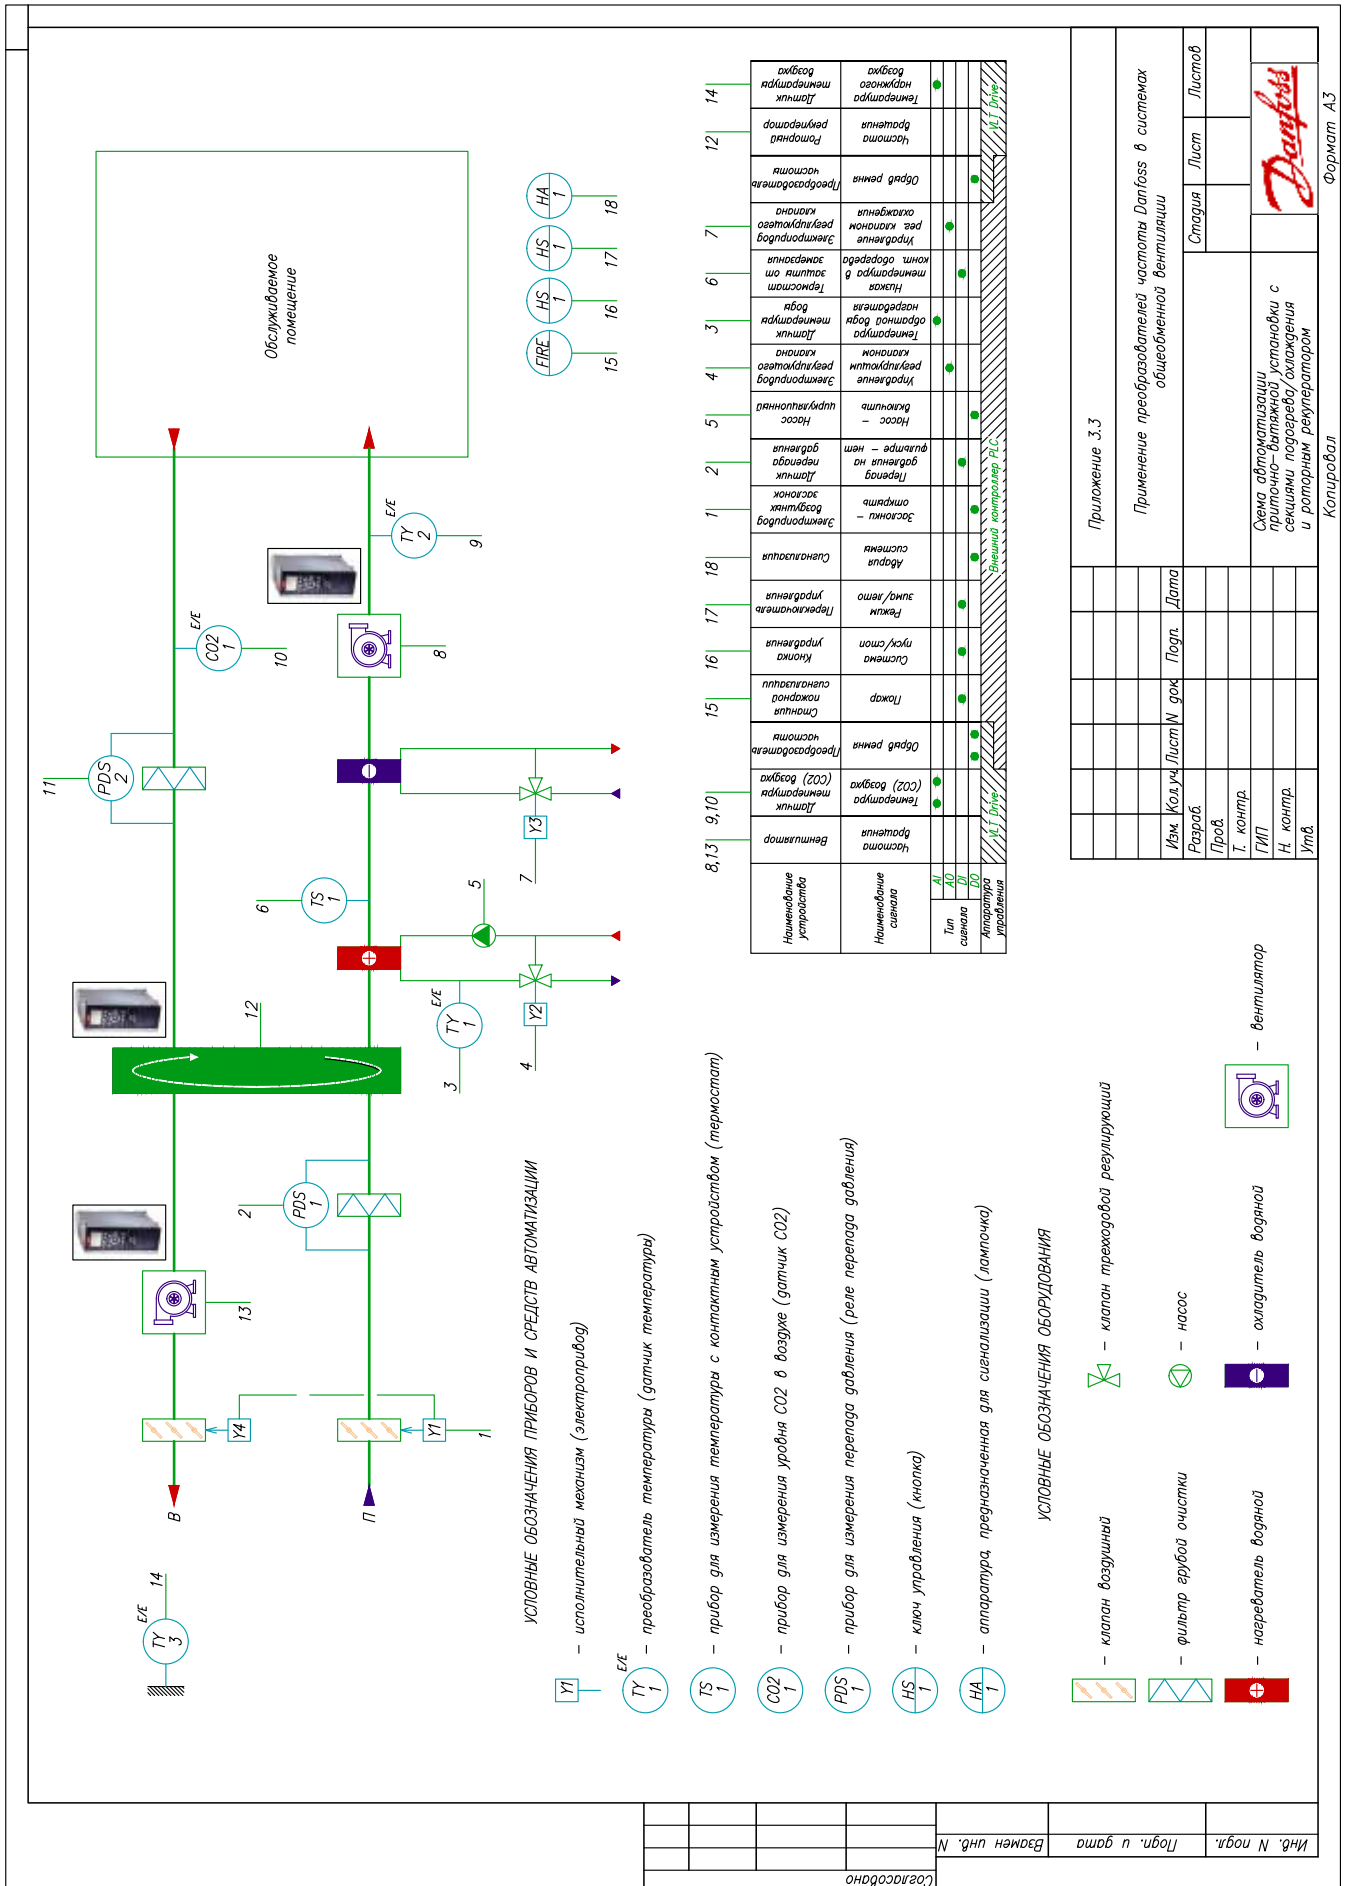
Обслуживаемое помещение

HA 1
HS 1
HS 1
FIRE
18
17
16
15

E/E
TY 2
9
E/E
CO2 1
10
8
PDS 2
11
TS 1
6
5
7
Y3
E/E
TY 1
3
Y2
4
12
PDS 1
2
13
Y4
Y1
1
B
П
E/E
TY 3
14

| Наименование устройства | Вентилятор | Датчик температуры воздуха (CO2) | Преобразователь частоты | Станция пожарной сигнализации | Кнопка управления | Переключатель управления | Сигнализация | Электропривод воздушных заслонок | Датчик перепада давления | Насос циркуляционный | Электропривод регулирующего клапана | Датчик температуры воды | Термостат защиты от замерзания | Электропривод регулирующего клапана | Преобразователь частоты | Роторный рекуператор | Датчик температуры воздуха |
|---|---|---|---|---|---|---|---|---|---|---|---|---|---|---|---|---|---|
| Наименование сигнала | Частота вращения | Температура (CO2) воздуха | Обрыв ремня | Пожар | Система пуск/стоп | Режим зима/лето | Авария системы | Заслонки – открыть | Перепад давления на фильтре – нет | Насос – включить | Управление регулирующим клапаном | Температура обратной воды нагревателя | Низкая температура в конце обвода | Управление рег. клапаном охлаждения | Обрыв ремня | Частота вращения | Температура наружного воздуха |
| 8,13 | 9,10 | | 15 | 16 | 17 | 18 | 1 | 2 | 5 | 4 | 3 | 6 | 7 | | 12 | 14 |

Тип сигнала: AI, AO, DI, DO
Аппаратура управления
VLT Drive
Внешний контроллер PLC
VLT Drive

УСЛОВНЫЕ ОБОЗНАЧЕНИЯ ПРИБОРОВ И СРЕДСТВ АВТОМАТИЗАЦИИ
Y1 – исполнительный механизм (электропривод)
E/E TY 1 – преобразователь температуры (датчик температуры)
TS 1 – прибор для измерения температуры с контактным устройством (термостат)
CO2 1 – прибор для измерения уровня CO2 в воздухе (датчик CO2)
PDS 1 – прибор для измерения перепада давления (реле перепада давления)
HS 1 – ключ управления (кнопка)
HA 1 – аппаратура, предназначенная для сигнализации (лампочка)

УСЛОВНЫЕ ОБОЗНАЧЕНИЯ ОБОРУДОВАНИЯ
– клапан воздушный
– клапан трехходовой регулирующий
– фильтр грубой очистки
– насос
– нагреватель водяной
– охладитель водяной
– вентилятор

Приложение 3.3
Применение преобразователей частоты Danfoss в системах общеобменной вентиляции
Изм. | Кол.уч | Лист | N док | Подп. | Дата
Разраб.
Пров.
Т. контр.
ГИП
Н. контр.
Утв.
Схема автоматизации приточно-вытяжной установки с секциями подогрева/охлаждения и роторным рекуператором
Стадия | Лист | Листов
Danfoss
Копировал
Формат А3

Согласовано
Взамен инв. N
Подп. и дата
Инв. N подл.